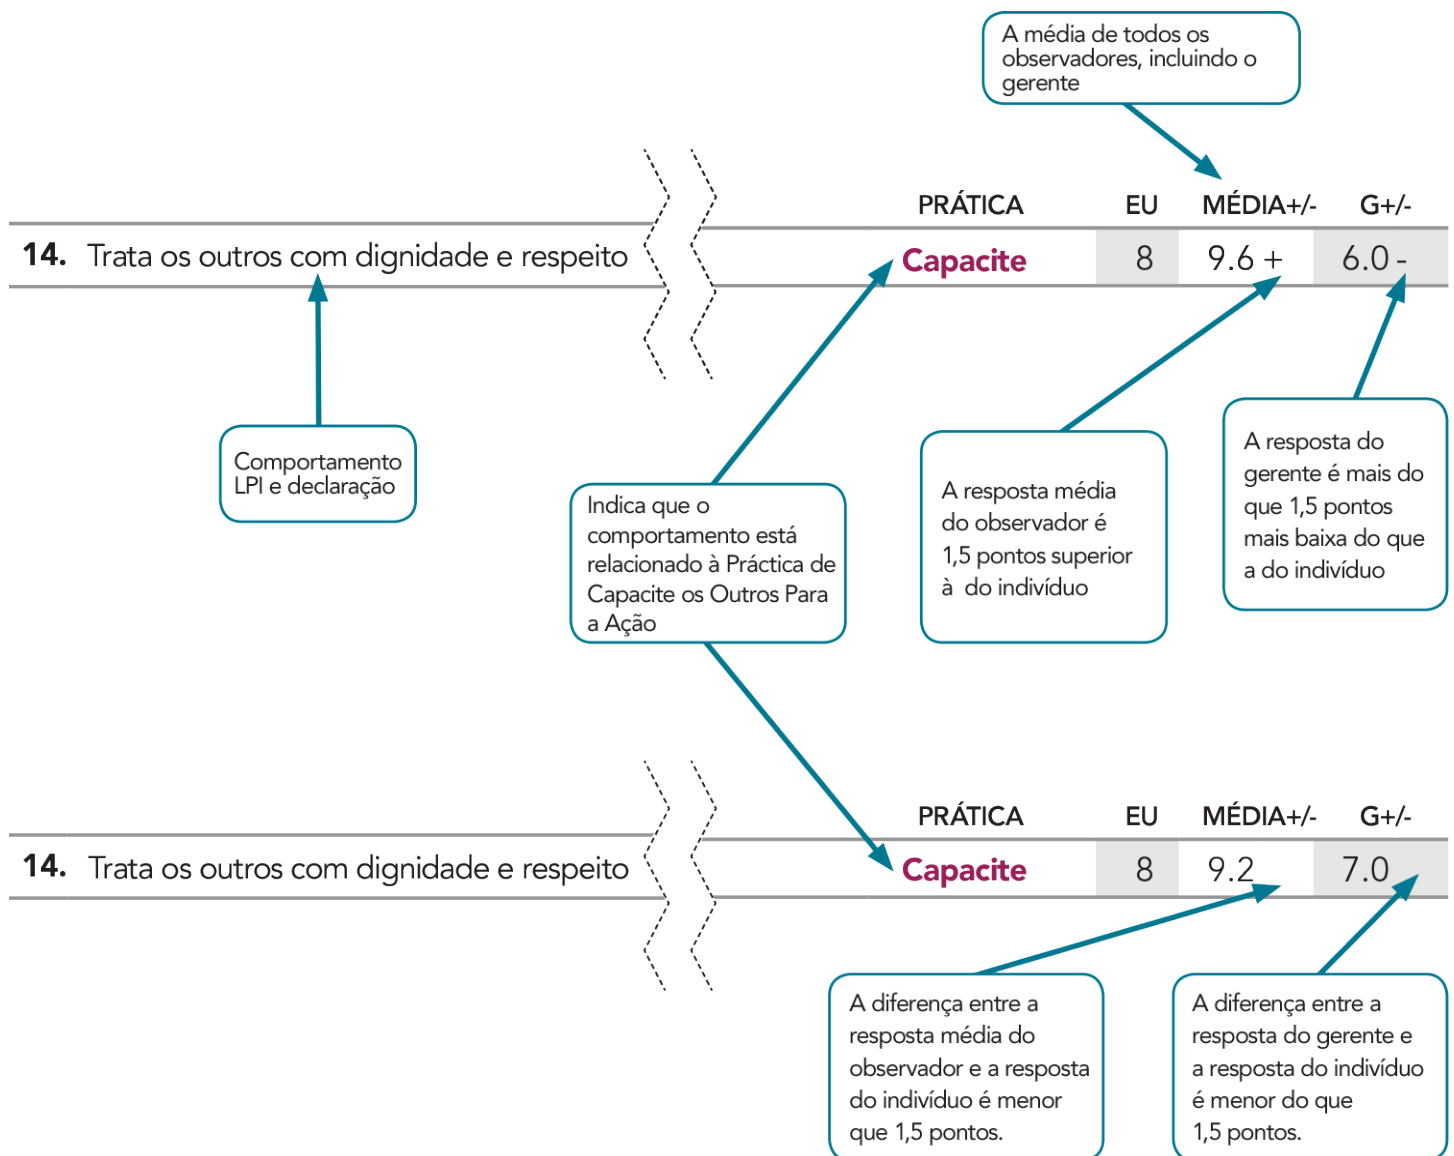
A média de todos os observadores, incluindo o gerente

PRÁTICA EU MÉDIA+/- G+/-

14. Trata os outros com dignidade e respeito

Capacite 8 9.6 + 6.0 -

Comportamento LPI e declaração

Indica que o comportamento está relacionado à Práctica de Capacite os Outros Para a Ação

A resposta média do observador é 1,5 pontos superior à do indivíduo

A resposta do gerente é mais do que 1,5 pontos mais baixa do que a do indivíduo

PRÁTICA EU MÉDIA+/- G+/-

14. Trata os outros com dignidade e respeito

Capacite 8 9.2 7.0

A diferença entre a resposta média do observador e a resposta do indivíduo é menor que 1,5 pontos.

A diferença entre a resposta do gerente e a resposta do indivíduo é menor do que 1,5 pontos.